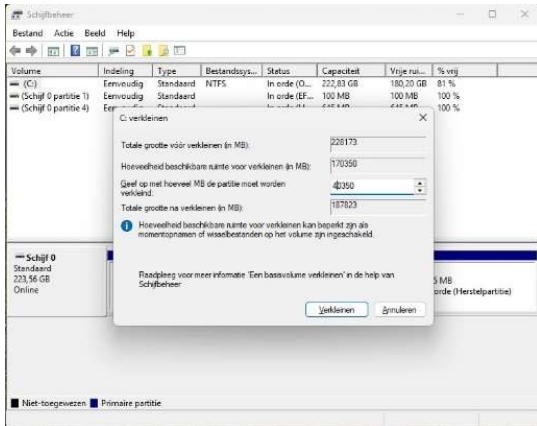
Schijfbeheer

Bestand Actie Beeld Help

| Volume | Indeling | Type | Bestandssys... | Status | Capaciteit | Vrije rui... | % vrij |
|---|---|---|---|---|---|---|---|
| (C:) | Eenvoudig | Standaard | NTFS | In orde (O... | 222,83 GB | 180,20 GB | 81 % |
| (Schijf 0 partitie 1) | Eenvoudig | Standaard | | In orde (EF... | 100 MB | 100 MB | 100 % |
| (Schijf 0 partitie 4) | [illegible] | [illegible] | | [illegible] | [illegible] | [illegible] | 100 % |

C: verkleinen

Totale grootte vóór verkleinen (in MB): 228173

Hoeveelheid beschikbare ruimte voor verkleinen (in MB): 170350

Geef op met hoeveel MB de partitie moet worden verkleind: 40350

Totale grootte na verkleinen (in MB): 187823

Hoeveelheid beschikbare ruimte voor verkleinen kan beperkt zijn als momentopnamen of wisselbestanden op het volume zijn ingeschakeld.

Raadpleeg voor meer informatie 'Een basisvolume verkleinen' in de help van Schijfbeheer

Verkleinen Annuleren

Schijf 0
Standaard
223,56 GB
Online

5 MB
orde (Herstelpartitie)

Niet-toegewezen Primaire partitie